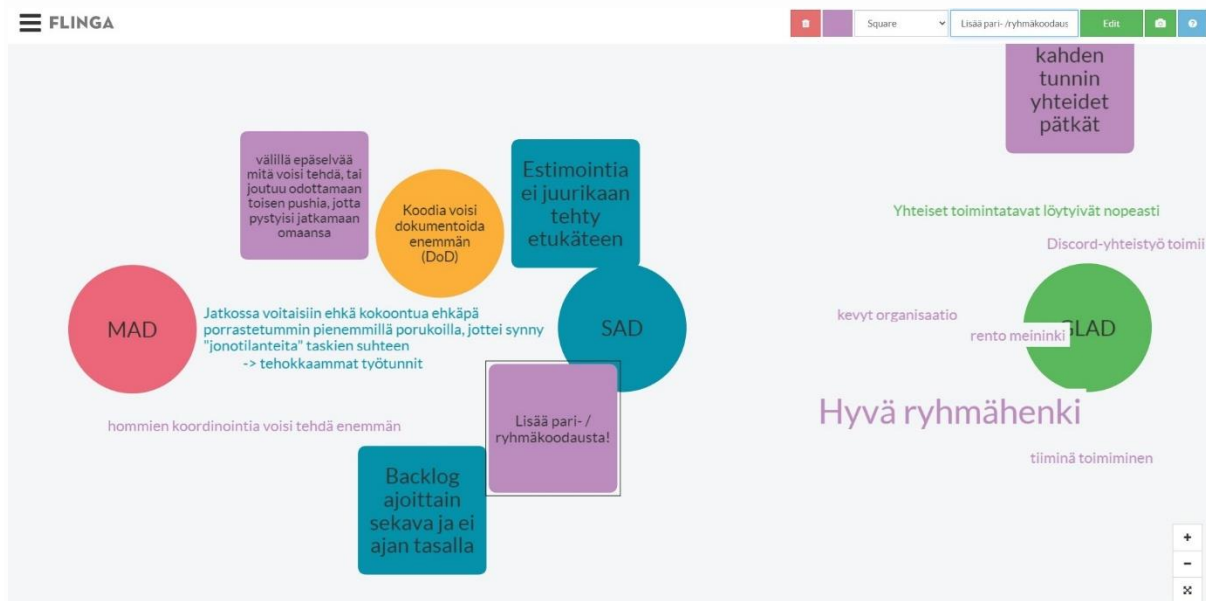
FLINGA

Square

Lisää pari- /ryhmäkoodaus

Edit

kahden tunnin yhteidet pätkät

välillä epäselvää mitä voisi tehdä, tai joutuu odottamaan toisen pushia, jotta pystyisi jatkamaan omaansa

Koodia voisi dokumentoida enemmän (DoD)

Estimointia ei juurikaan tehty etukäteen

Yhteiset toimintatavat löytyivät nopeasti

Discord-yhteistyö toimii

MAD

Jatkossa voitaisiin ehkä kokoontua ehkäpä porrastetummin pienemmillä porukoilla, jottei synny "jonotilanteita" taskien suhteen
-> tehokkaammat työtunnit

SAD

kevyt organisaatio

rento meininki

GLAD

Hyvä ryhmähenki

hommien koordinointia voisi tehdä enemmän

Lisää pari- / ryhmäkoodausta!

Backlog ajoittain sekava ja ei ajan tasalla

tiiminä toimiminen

+

-